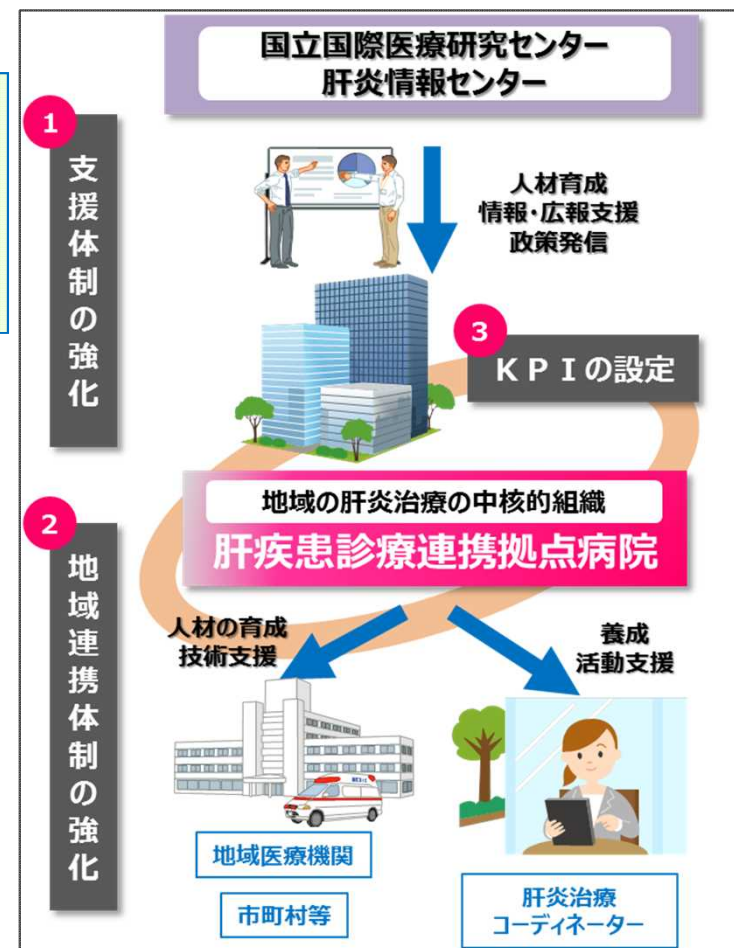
国立国際医療研究センター
肝炎情報センター

1
支援体制の強化

人材育成
情報・広報支援
政策発信

3
ＫＰＩの設定

地域の肝炎治療の中核的組織
肝疾患診療連携拠点病院

2
地域連携体制の強化

人材の育成
技術支援

養成
活動支援

地域医療機関

市町村等

肝炎治療
コーディネーター